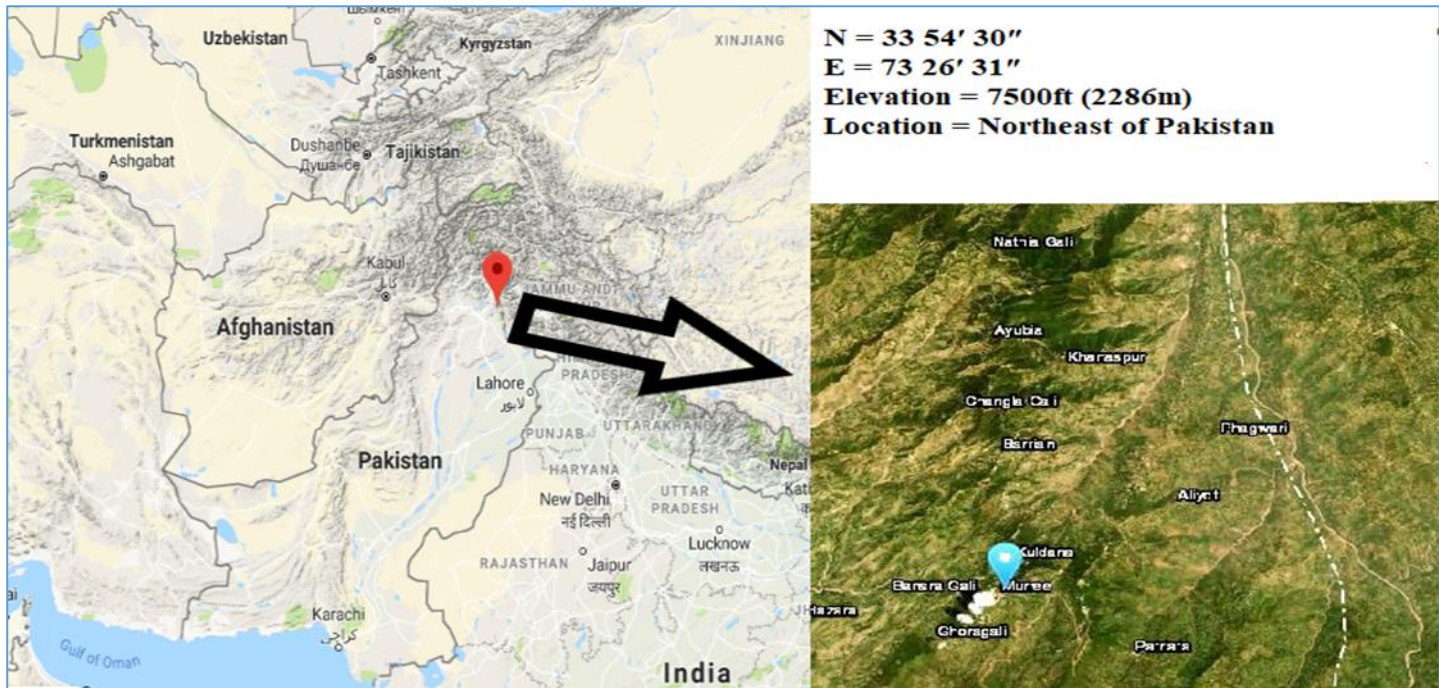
Uzbekistan
Kyrgyzstan
XINJIANG
Tashkent
Turkmenistan
Ashgabat
Dushanbe
Душанбе
Tajikistan
Kabul
کابل
JAMMU AND
Afghanistan
HIMACHAL
PRADESH
Lahore
لاہور
PUNJAB
UTTARAKHAND
Pakistan
HARYANA
Nepal
Kath
New Delhi
नई दिल्ली
UTTAR
PRADESH
Lucknow
लखनऊ
RAJASTHAN
Jaipur
जयपुर
Karachi
کراچی
Gulf of Oman
India

N = 33 54′ 30″
E = 73 26′ 31″
Elevation = 7500ft (2286m)
Location = Northeast of Pakistan

Nathia Gali
Ayubia
Kharaspur
Changla Gali
Barrian
Dhagwari
Aliyot
Kuldana
Bansra Gali
Murree
Hazara
Ghoragali
Parrara